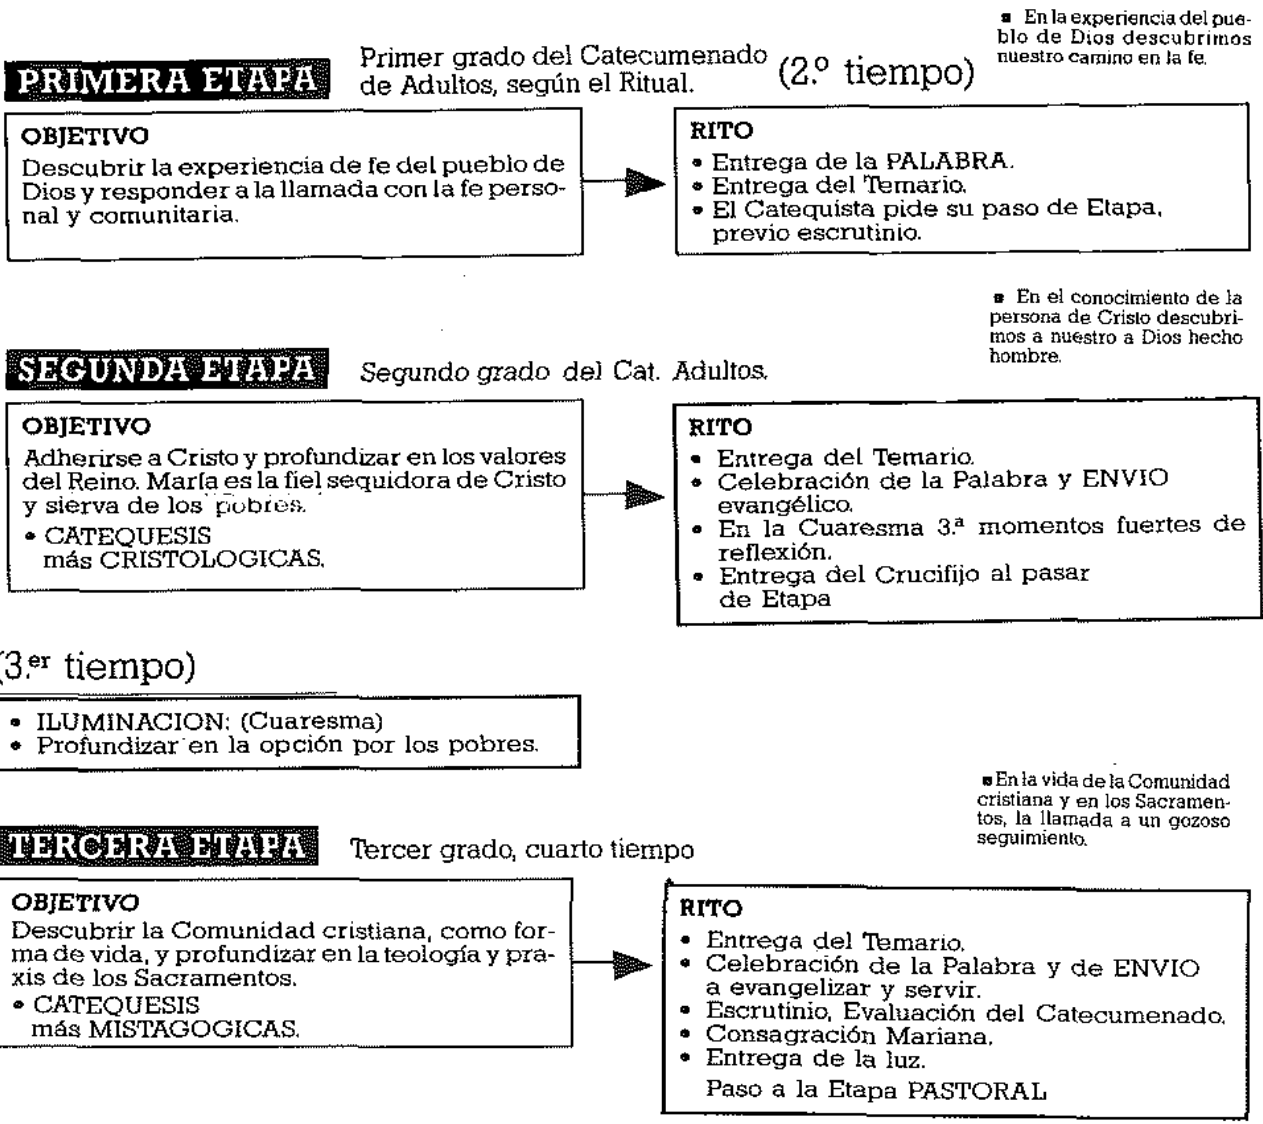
■ En la experiencia del pueblo de Dios descubrimos nuestro camino en la fe.

PRIMERA ETAPA

Primer grado del Catecumenado de Adultos, según el Ritual.

(2.º tiempo)

OBJETIVO
Descubrir la experiencia de fe del pueblo de Dios y responder a la llamada con la fe personal y comunitaria.

RITO
• Entrega de la PALABRA.
• Entrega del Temario.
• El Catequista pide su paso de Etapa, previo escrutinio.

■ En el conocimiento de la persona de Cristo descubrimos a nuestro a Dios hecho hombre.

SEGUNDA ETAPA

Segundo grado del Cat. Adultos.

OBJETIVO
Adherirse a Cristo y profundizar en los valores del Reino. María es la fiel seguidora de Cristo y sierva de los pobres.
• CATEQUESIS más CRISTOLOGICAS.

RITO
• Entrega del Temario.
• Celebración de la Palabra y ENVIO evangélico.
• En la Cuaresma 3.ª momentos fuertes de reflexión.
• Entrega del Crucifijo al pasar de Etapa

(3.er tiempo)

• ILUMINACION: (Cuaresma)
• Profundizar en la opción por los pobres.

■ En la vida de la Comunidad cristiana y en los Sacramentos, la llamada a un gozoso seguimiento.

TERCERA ETAPA

Tercer grado, cuarto tiempo

OBJETIVO
Descubrir la Comunidad cristiana, como forma de vida, y profundizar en la teología y praxis de los Sacramentos.
• CATEQUESIS más MISTAGOGICAS.

RITO
• Entrega del Temario.
• Celebración de la Palabra y de ENVIO a evangelizar y servir.
• Escrutinio, Evaluación del Catecumenado.
• Consagración Mariana.
• Entrega de la luz.
Paso a la Etapa PASTORAL